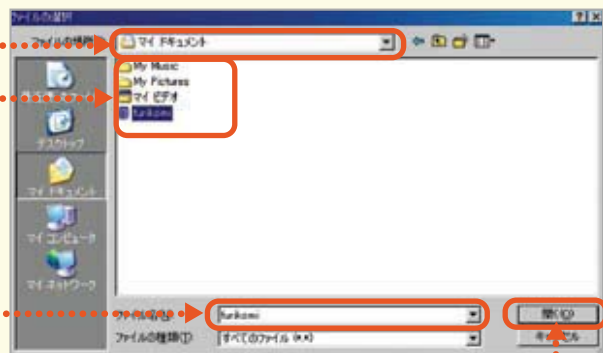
ファイルの選択
?
ファイルの場所
マイ ドキュメント
My Music
My Pictures
マイ ビデオ
furikomi
デスクトップ
マイ ドキュメント
マイ コンピュータ
マイ ネットワーク
ファイル名(N):
furikomi
ファイルの種類(T):
すべてのファイル (*.*)
開く(O)
キャンセル